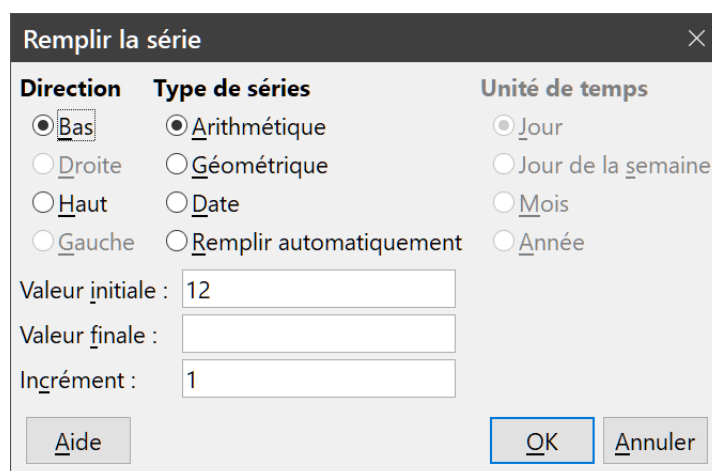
Remplir la série

Direction
Bas
Droite
Haut
Gauche

Type de séries
Arithmétique
Géométrique
Date
Remplir automatiquement

Unité de temps
Jour
Jour de la semaine
Mois
Année

Valeur initiale : 12
Valeur finale :
Incrément : 1

Aide
OK
Annuler